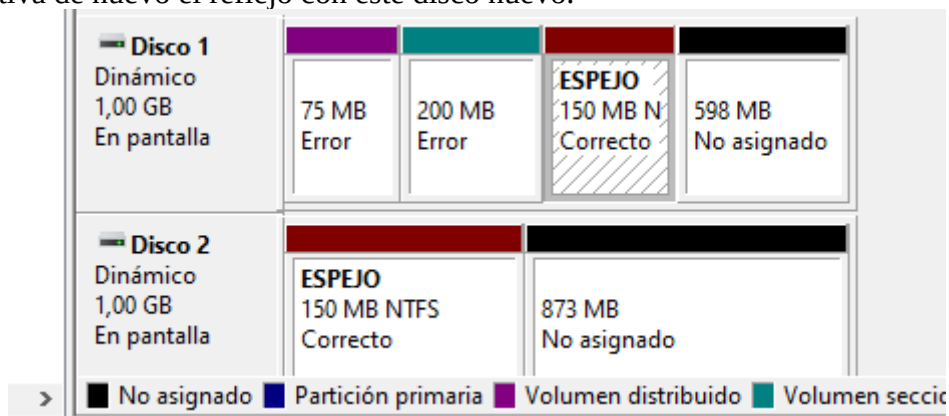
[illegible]iva de nuevo el reflejo con este disco nuevo.

Disco 1
Dinámico
1,00 GB
En pantalla

75 MB
Error

200 MB
Error

ESPEJO
150 MB N
Correcto

598 MB
No asignado

Disco 2
Dinámico
1,00 GB
En pantalla

ESPEJO
150 MB NTFS
Correcto

873 MB
No asignado

>

No asignado Partición primaria Volumen distribuido Volumen seccio